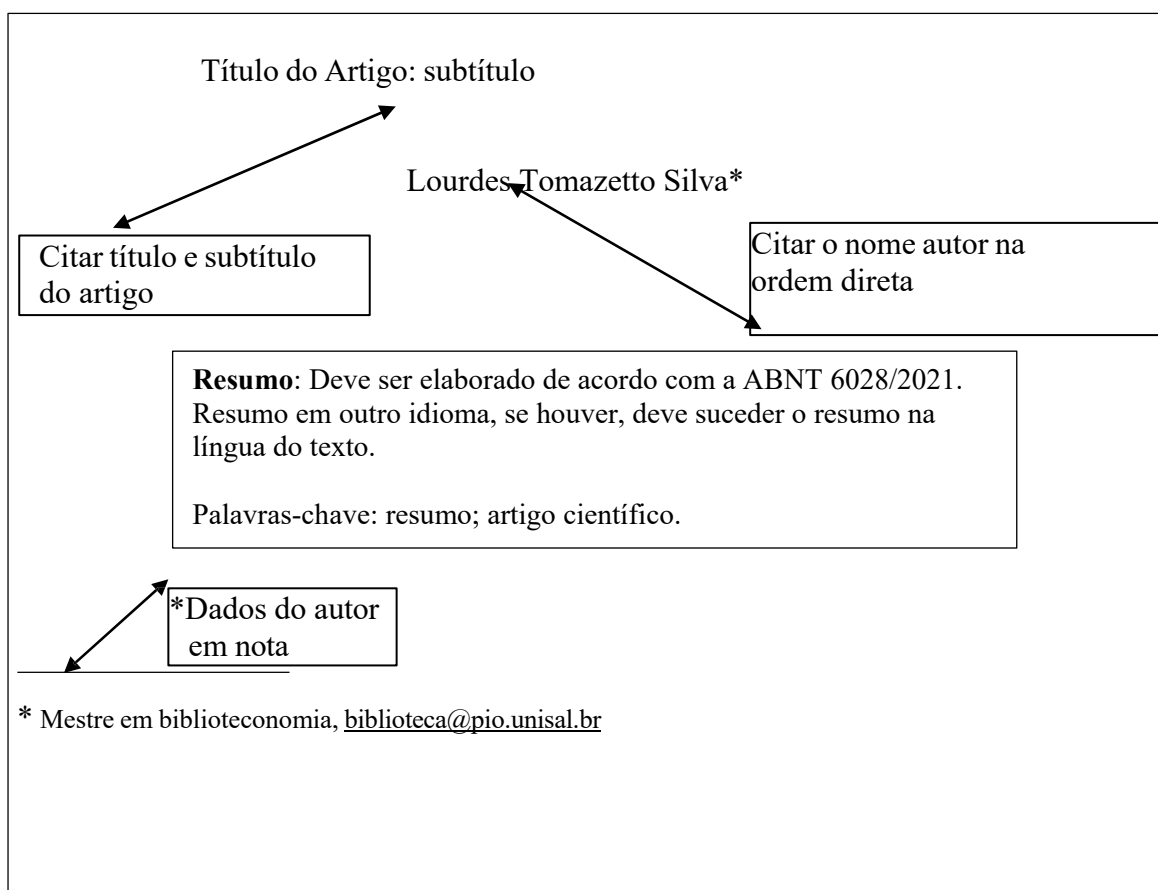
Título do Artigo: subtítulo

Lourdes Tomazetto Silva*

Citar título e subtítulo do artigo

Citar o nome autor na ordem direta

**Resumo**: Deve ser elaborado de acordo com a ABNT 6028/2021. Resumo em outro idioma, se houver, deve suceder o resumo na língua do texto.

Palavras-chave: resumo; artigo científico.

*Dados do autor em nota

* Mestre em biblioteconomia, biblioteca@pio.unisal.br